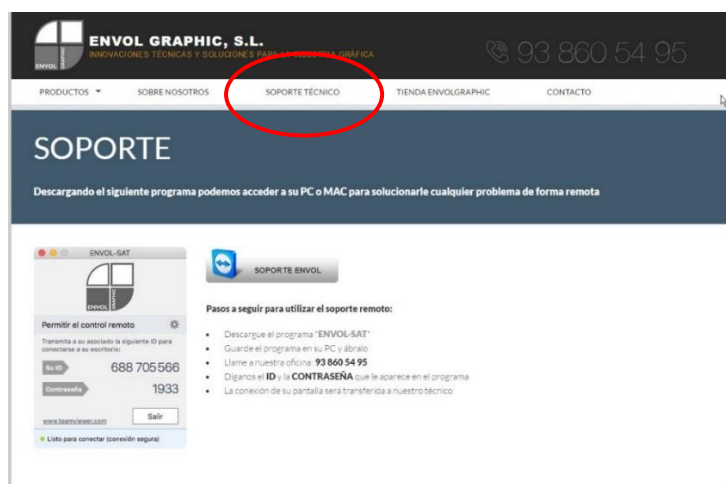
ENVOL GRAPHIC, S.L.
INNOVACIONES TÉCNICAS Y SOLUCIONES PARA LA INDUSTRIA GRÁFICA
ENVOL GRAPHIC
93 860 54 95

PRODUCTOS SOBRE NOSOTROS SOPORTE TÉCNICO TIENDA ENVOLGRAPHIC CONTACTO

SOPORTE

Descargando el siguiente programa podemos acceder a su PC o MAC para solucionarle cualquier problema de forma remota

ENVOL-SAT
ENVOL GRAPHIC
Permitir el control remoto
Transmita a su asociado la siguiente ID para conectarse a su escritorio:
Su ID 688 705 566
Contraseña 1933
www.teamviewer.com
Salir
Listo para conectar (conexión segura)

SOPORTE ENVOL

Pasos a seguir para utilizar el soporte remoto:

- Descargue el programa "ENVOL-SAT"
- Guarde el programa en su PC y ábralo
- Llame a nuestra oficina: 93 860 54 95
- Díganos el ID y la CONTRASEÑA que le aparece en el programa
- La conexión de su pantalla será transferida a nuestro técnico